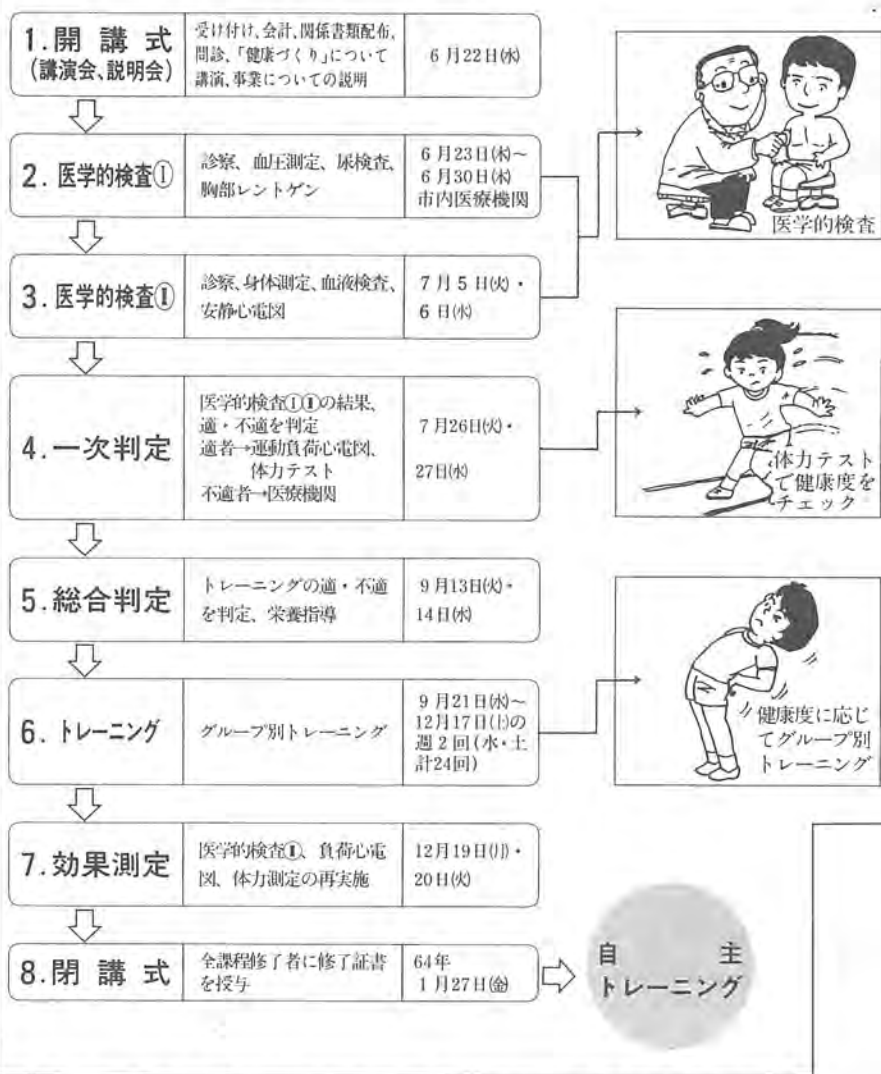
| | | |
|---|---|---|
| 1.開講式（講演会、説明会） | 受け付け、会計、関係書類配布、問診、「健康づくり」について講演、事業についての説明 | 6月22日(水) |
| 2.医学的検査Ⅰ | 診察、血圧測定、尿検査、胸部レントゲン | 6月23日(木)～6月30日(木) 市内医療機関 |
| 3.医学的検査Ⅱ | 診察、身体測定、血液検査、安静心電図 | 7月5日(火)・6日(水) |
| 4.一次判定 | 医学的検査ⅠⅡの結果、適・不適を判定 適者→運動負荷心電図、体力テスト 不適者→医療機関 | 7月26日(火)・27日(水) |
| 5.総合判定 | トレーニングの適・不適を判定、栄養指導 | 9月13日(火)・14日(水) |
| 6.トレーニング | グループ別トレーニング | 9月21日(水)～12月17日(土)の週2回(水・土計24回) |
| 7.効果測定 | 医学的検査Ⅱ、負荷心電図、体力測定の再実施 | 12月19日(月)・20日(火) |
| 8.閉講式 | 全課程修了者に修了証書を授与 | 64年1月27日(金) |

医学的検査

体力テストで健康度をチェック

健康度に応じてグループ別トレーニング

自主トレーニング